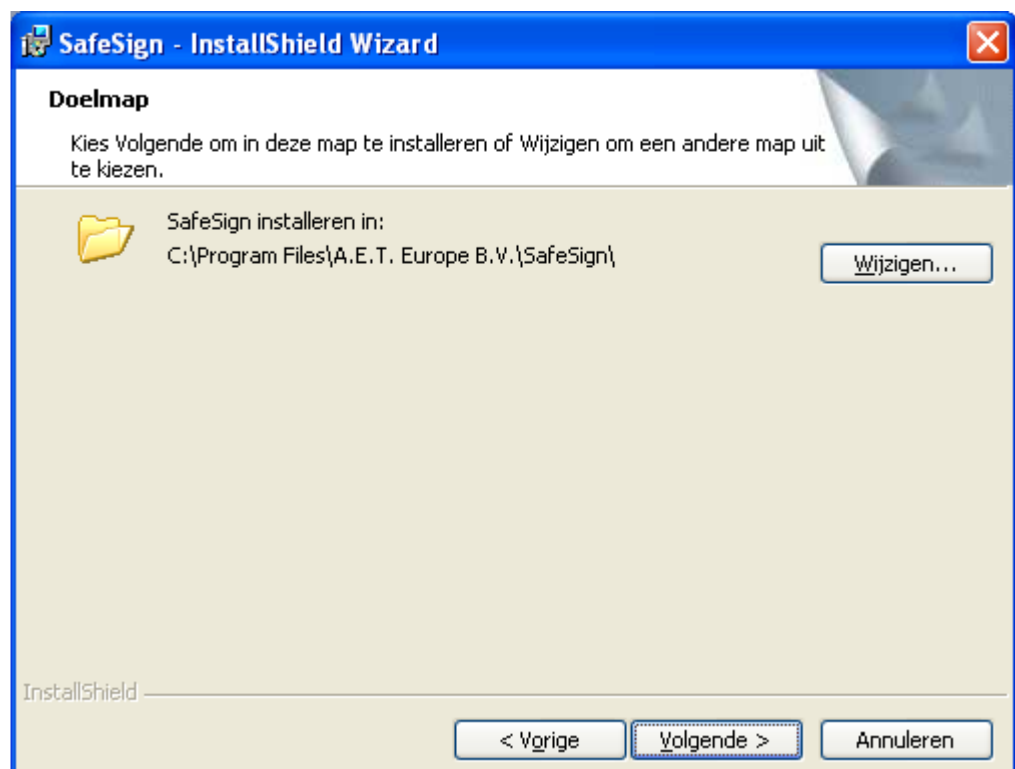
SafeSign - InstallShield Wizard

Doelmap

Kies Volgende om in deze map te installeren of Wijzigen om een andere map uit te kiezen.

SafeSign installeren in:
C:\Program Files\A.E.T. Europe B.V.\SafeSign\

Wijzigen...

InstallShield

< Vorige

Volgende >

Annuleren